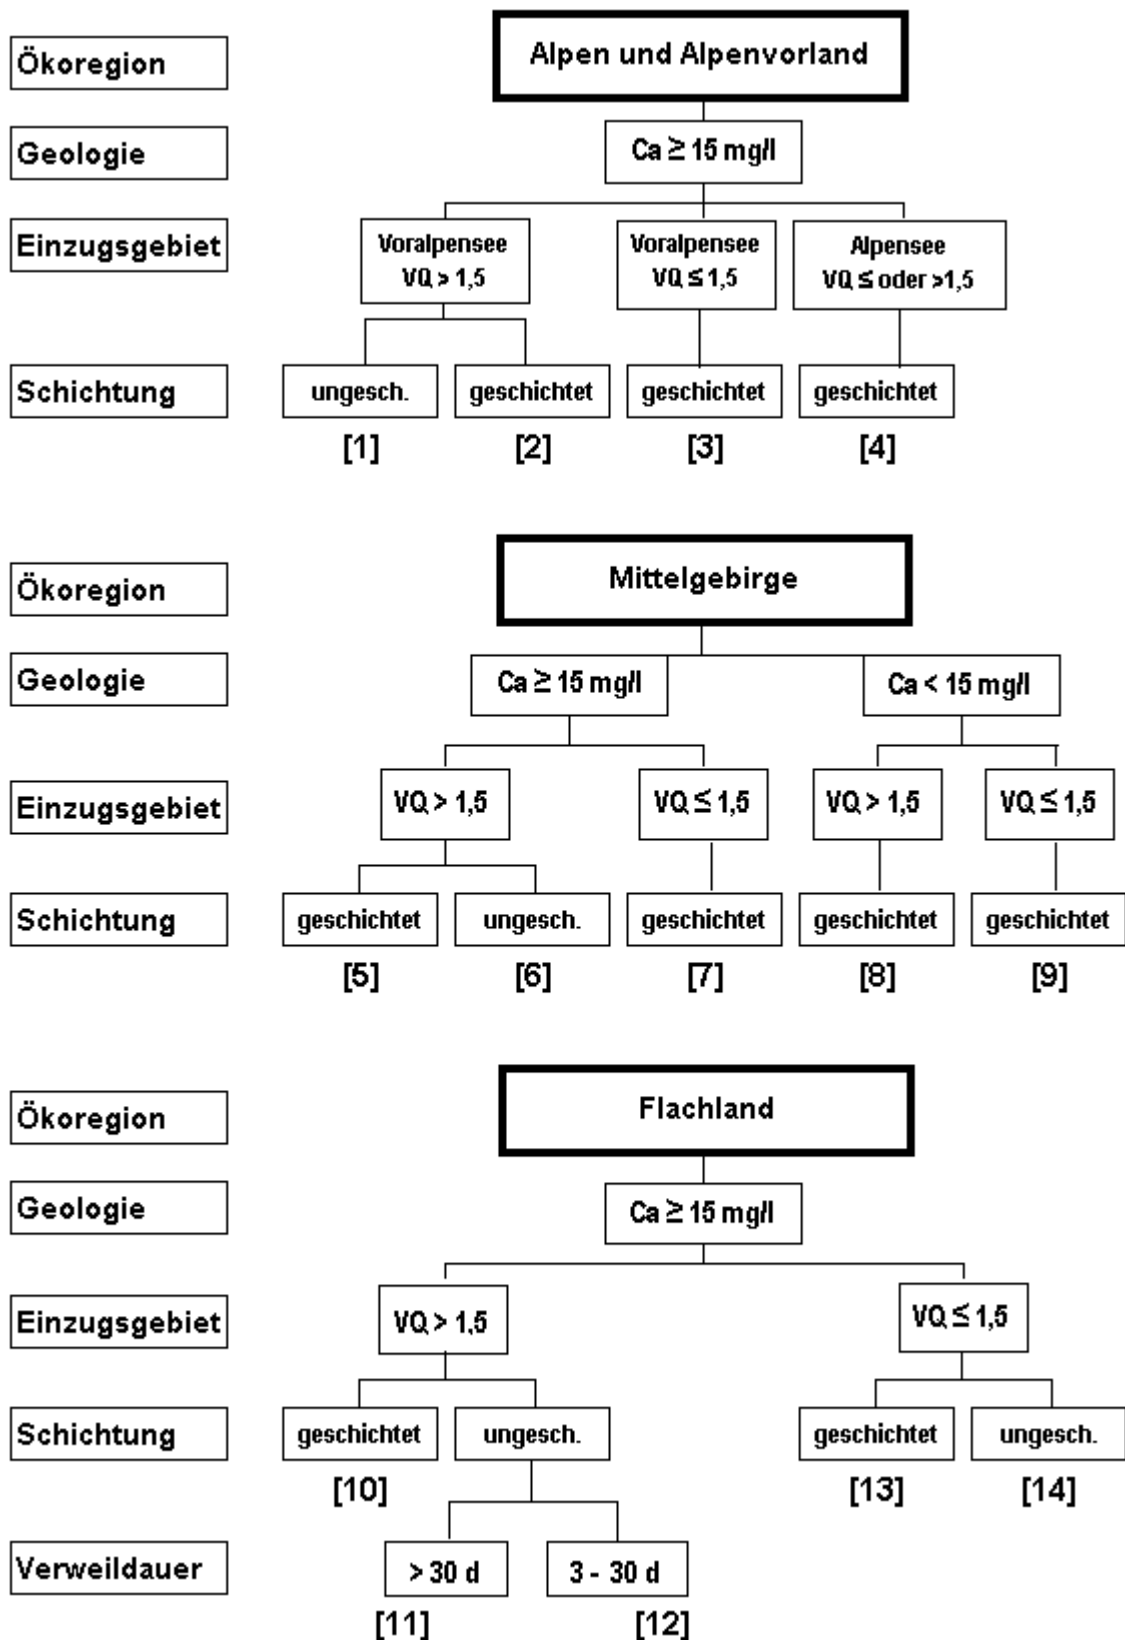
Ökoregion
Geologie
Einzugsgebiet
Schichtung

Alpen und Alpenvorland

Ca $\geq$ 15 mg/l

Voralpensee VQ > 1,5

Voralpensee VQ $\leq$ 1,5

Alpensee VQ $\leq$ oder >1,5

ungesch.
[1]

geschichtet
[2]

geschichtet
[3]

geschichtet
[4]

Ökoregion
Geologie
Einzugsgebiet
Schichtung

Mittelgebirge

Ca $\geq$ 15 mg/l

Ca < 15 mg/l

VQ > 1,5

VQ $\leq$ 1,5

VQ > 1,5

VQ $\leq$ 1,5

geschichtet
[5]

ungesch.
[6]

geschichtet
[7]

geschichtet
[8]

geschichtet
[9]

Ökoregion
Geologie
Einzugsgebiet
Schichtung
Verweildauer

Flachland

Ca $\geq$ 15 mg/l

VQ > 1,5

VQ $\leq$ 1,5

geschichtet
[10]

ungesch.

geschichtet
[13]

ungesch.
[14]

> 30 d
[11]

3 - 30 d
[12]